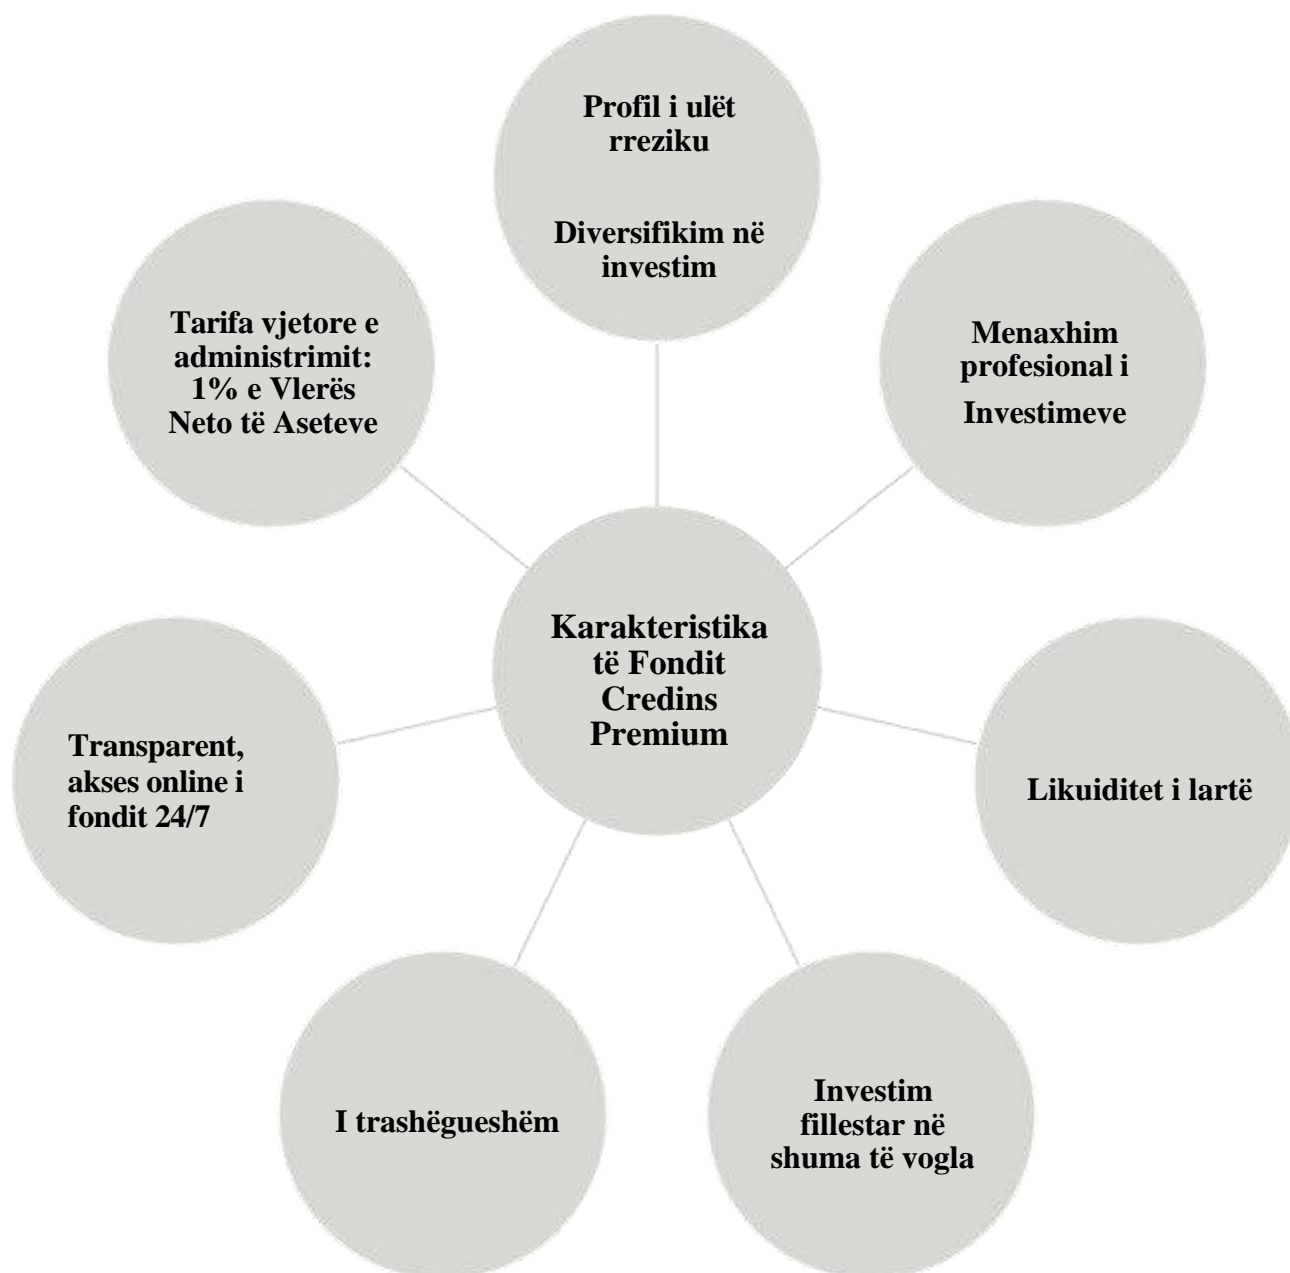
Profil i ulët rreziku

Diversifikim në investim

Tarifa vjetore e administrimit: 1% e Vlerës Neto të Aseteve

Menaxhim profesional i

Investimeve

Karakteristika të Fondit Credins Premium

Transparent, akses online i fondit 24/7

Likuiditet i lartë

I trashëgueshëm

Investim fillestar në shuma të vogla